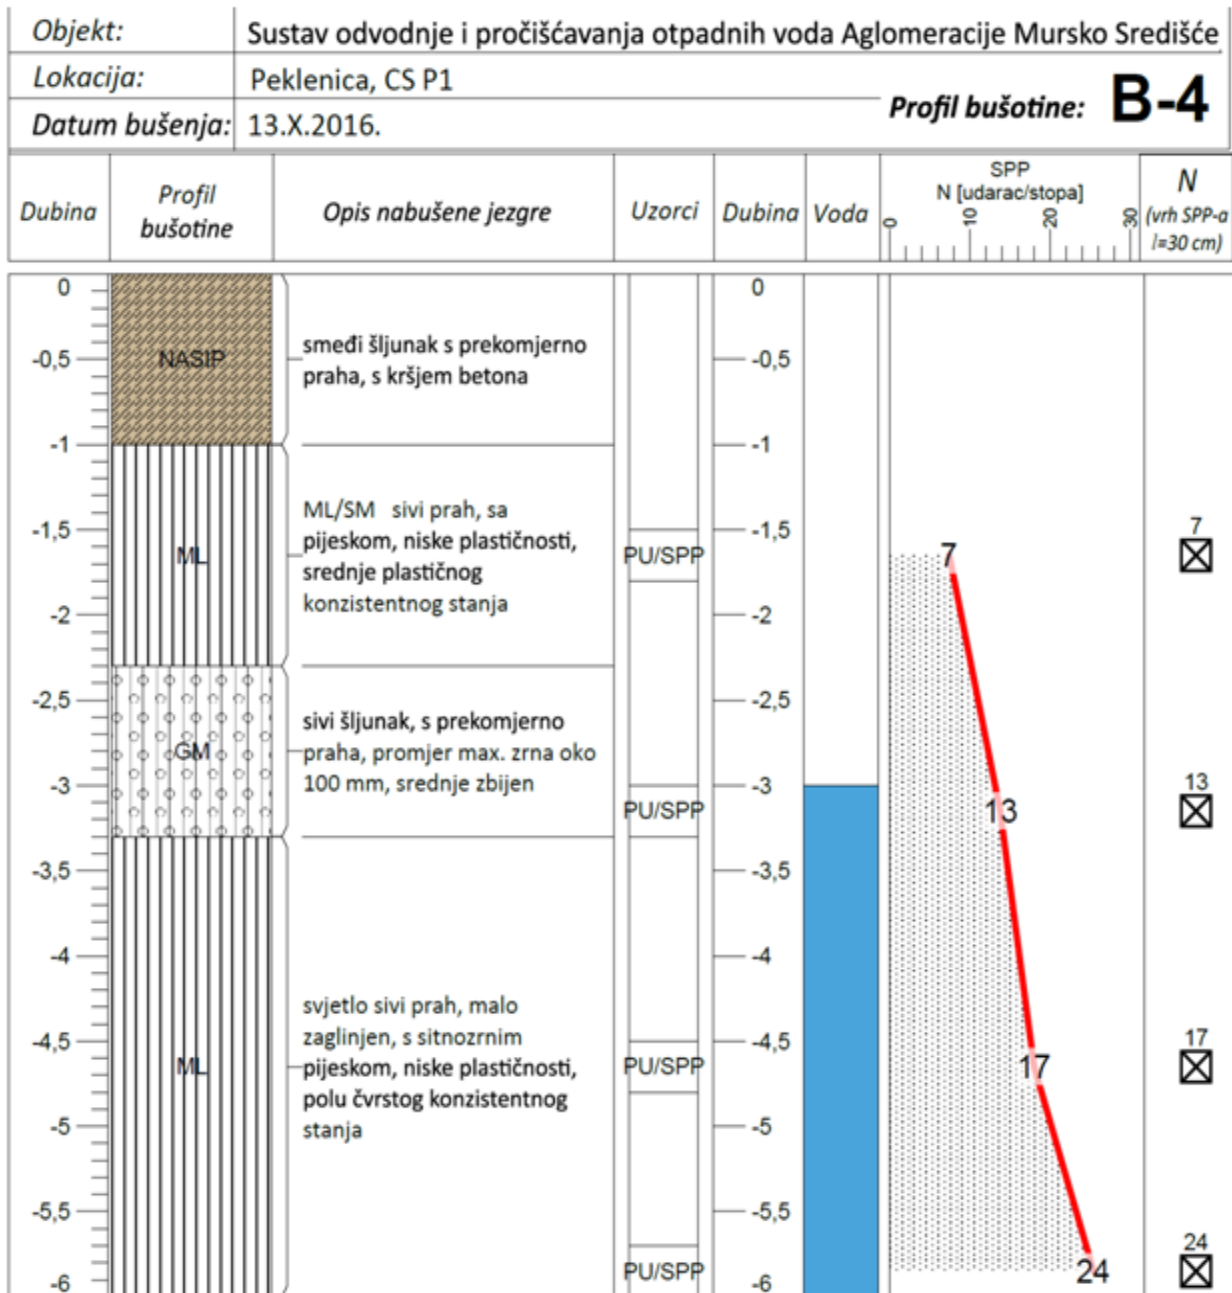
| Objekt: | Sustav odvodnje i pročišćavanja otpadnih voda Aglomeracije Mursko Središće |
|---|---|
| Lokacija: | Peklenica, CS P1 |
| Datum bušenja: | 13.X.2016. |

Profil bušotine: B-4

| Dubina | Profil bušotine | Opis nabušene jezgre | Uzorci | Dubina | Voda | SPP N [udarac/stopa] 0 10 20 30 | N (vrh SPP-a l=30 cm) |
|---|---|---|---|---|---|---|---|
| 0 – -1 | NASIP | smeđi šljunak s prekomjerno praha, s kršjem betona | | 0 – -1 | | | |
| -1 – -2,3 | ML | ML/SM sivi prah, sa pijeskom, niske plastičnosti, srednje plastičnog konzistentnog stanja | PU/SPP | -1,5 – -2 | | 7 | 7 |
| -2,3 – -3,3 | GM | sivi šljunak, s prekomjerno praha, promjer max. zrna oko 100 mm, srednje zbijen | PU/SPP | -2,5 – -3 | | 13 | 13 |
| -3,3 – -6 | ML | svjetlo sivi prah, malo zaglinjen, s sitnozrnim pijeskom, niske plastičnosti, polu čvrstog konzistentnog stanja | PU/SPP | -3,5 – -5 | | 17 | 17 |
| | | | PU/SPP | -5,5 – -6 | | 24 | 24 |

Dubina: 0, -0,5, -1, -1,5, -2, -2,5, -3, -3,5, -4, -4,5, -5, -5,5, -6